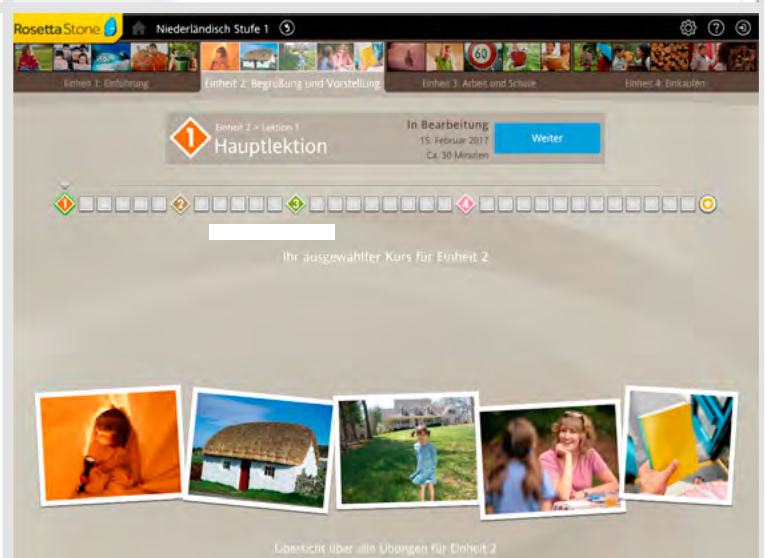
Rosetta Stone

Niederländisch Stufe 1

Einheit 1: Einführung

Einheit 2: Begrüßung und Vorstellung

Einheit 3: Arbeit und Schule

Einheit 4: Einkaufen

60

1

Einheit 2 > Lektion 1

Hauptlektion

In Bearbeitung

15. Februar 2017

Ca. 30 Minuten

Weiter

1

2

3

4

Ihr ausgewählter Kurs für Einheit 2

Übersicht über alle Übungen für Einheit 2